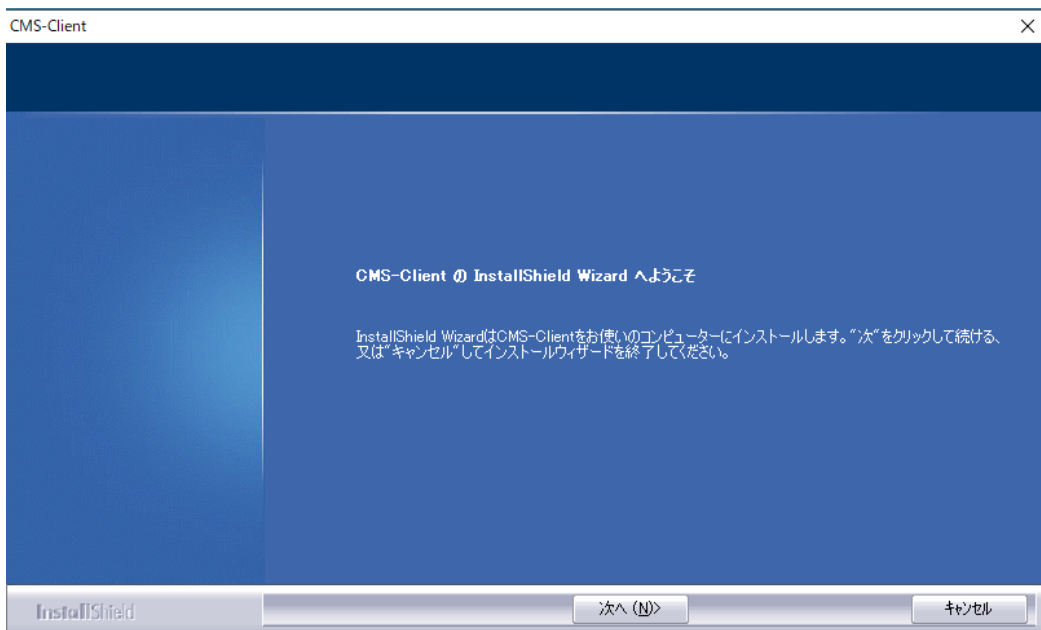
CMS-Client

CMS-Client の InstallShield Wizard へようこそ

InstallShield WizardはCMS-Clientをお使いのコンピューターにインストールします。"次"をクリックして続ける、又は"キャンセル"してインストールウィザードを終了してください。

InstallShield

次へ (N)>

キャンセル